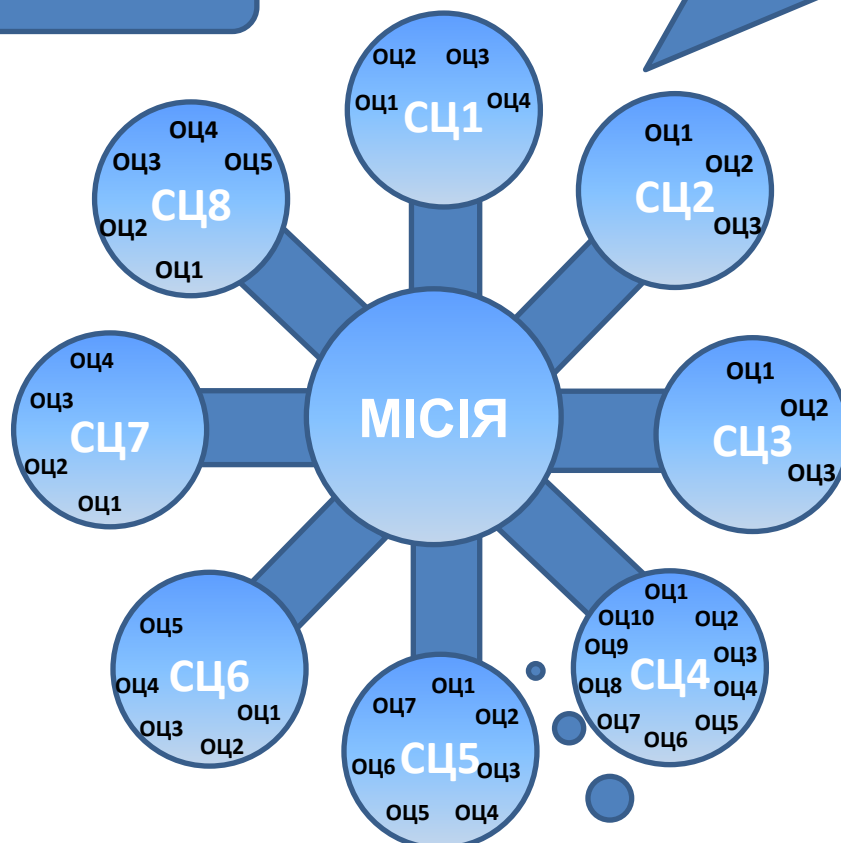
ОЦ2 ОЦ3
ОЦ1 ОЦ4
СЦ1

ОЦ1
ОЦ2
СЦ2
ОЦ3

ОЦ1
ОЦ2
СЦ3
ОЦ3

ОЦ1
ОЦ10 ОЦ2
ОЦ9 ОЦ3
ОЦ8 СЦ4 ОЦ4
ОЦ7 ОЦ5
ОЦ6

ОЦ7 ОЦ1
ОЦ2
ОЦ6 СЦ5 ОЦ3
ОЦ5 ОЦ4

ОЦ5
ОЦ4 СЦ6
ОЦ1
ОЦ3 ОЦ2

ОЦ4
ОЦ3
СЦ7
ОЦ2
ОЦ1

ОЦ4
ОЦ3 ОЦ5
СЦ8
ОЦ2
ОЦ1

МІСІЯ